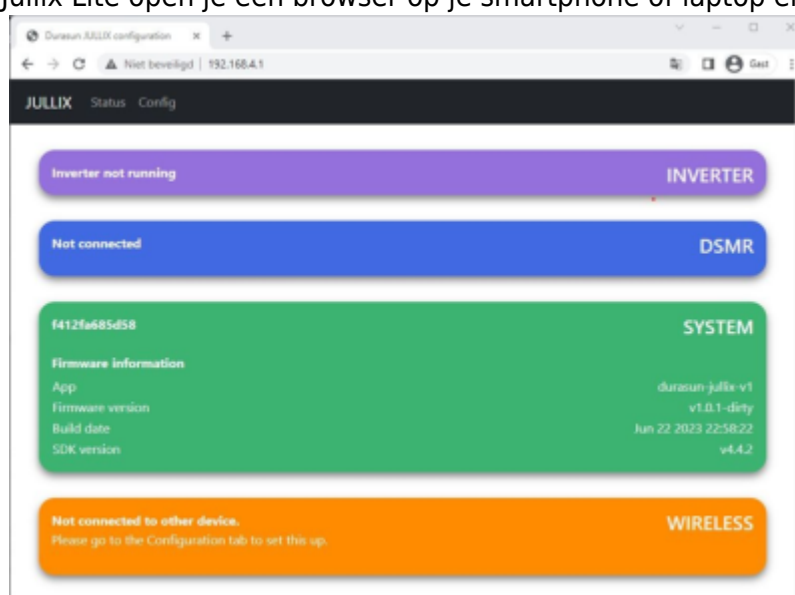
Jullix Lite open je een browser op je smartphone of laptop en

Durasun JULLIX configuration × +

← → C ▲ Niet beveiligd | 192.168.4.1

Gast

JULLIX Status Config

Inverter not running

INVERTER

Not connected

DSMR

f412fa685d58

SYSTEM

Firmware information

| | |
|---|---|
| App | durasun-jullix-v1 |
| Firmware version | v1.0.1-dirty |
| Build date | Jun 22 2023 22:58:22 |
| SDK version | v4.4.2 |

Not connected to other device.
Please go to the Configuration tab to set this up.

WIRELESS